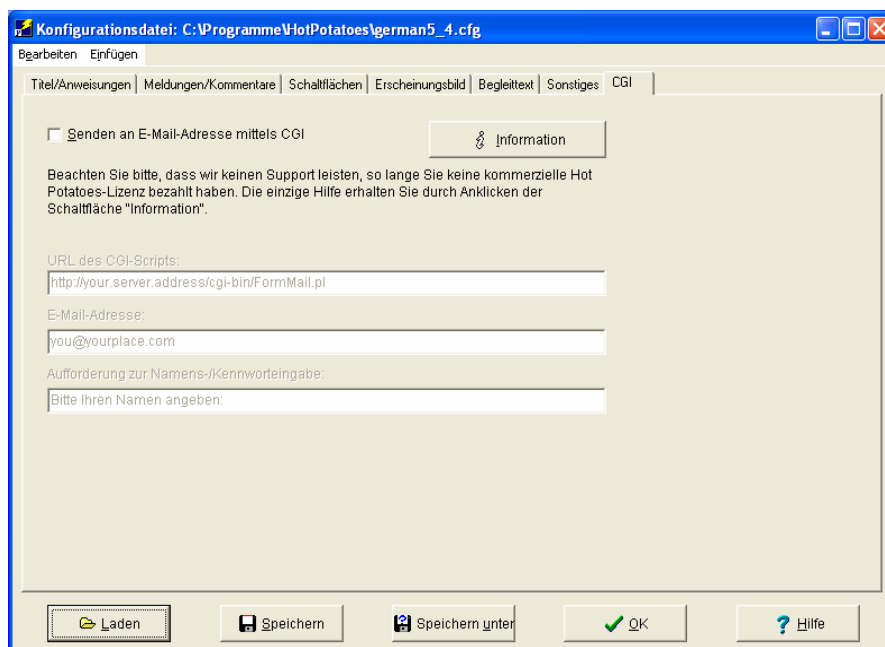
Konfigurationsdatei: C:\Programme\HotPotatoes\german5_4.cfg

Bearbeiten Einfügen

Titel/Anweisungen | Meldungen/Kommentare | Schaltflächen | Erscheinungsbild | Begleittext | Sonstiges | CGI

Senden an E-Mail-Adresse mittels CGI

Information

Beachten Sie bitte, dass wir keinen Support leisten, so lange Sie keine kommerzielle Hot Potatoes-Lizenz bezahlt haben. Die einzige Hilfe erhalten Sie durch Anklicken der Schaltfläche "Information".

URL des CGI-Scripts:

http://your.server.address/cgi-bin/FormMail.pl

E-Mail-Adresse:

you@yourplace.com

Aufforderung zur Namens-/Kennworteingabe:

Bitte Ihren Namen angeben:

Laden | Speichern | Speichern unter | OK | Hilfe